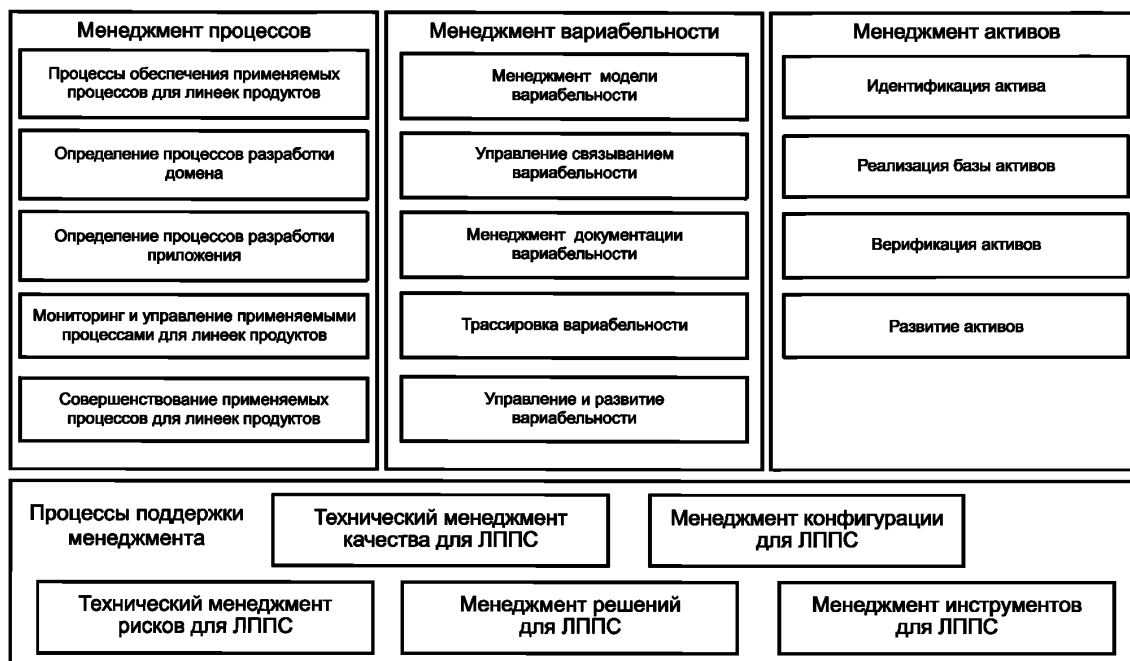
Менеджмент процессов

Процессы обеспечения применяемых процессов для линеек продуктов

Определение процессов разработки домена

Определение процессов разработки приложения

Мониторинг и управление применяемыми процессами для линеек продуктов

Совершенствование применяемых процессов для линеек продуктов

Менеджмент вариабельности

Менеджмент модели вариабельности

Управление связыванием вариабельности

Менеджмент документации вариабельности

Трассировка вариабельности

Управление и развитие вариабельности

Менеджмент активов

Идентификация актива

Реализация базы активов

Верификация активов

Развитие активов

Процессы поддержки менеджмента

Технический менеджмент качества для ЛППС

Менеджмент конфигурации для ЛППС

Технический менеджмент рисков для ЛППС

Менеджмент решений для ЛППС

Менеджмент инструментов для ЛППС